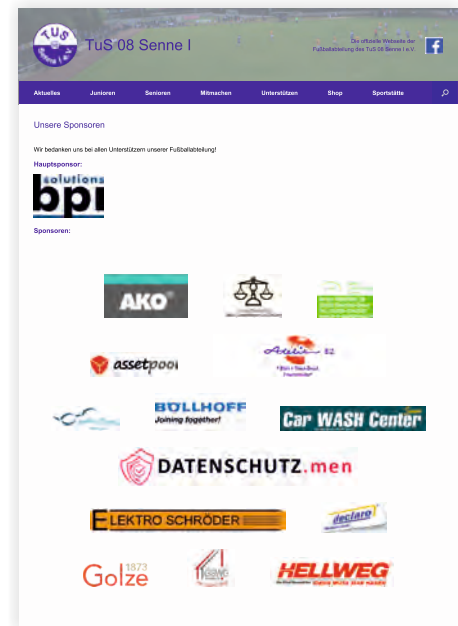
TuS 08 Senne I

TuS Senne I e.V.

TuS 08 Senne I

Die offizielle Webseite der Fußballabteilung des TuS 08 Senne I e.V.

Aktuelles Junioren Senioren Mitmachen Unterstützen Shop Sportstätte

Unsere Sponsoren

Wir bedanken uns bei allen Unterstützern unserer Fußballabteilung!

Hauptsponsor:

solutions bpi

Sponsoren:

AKO

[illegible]

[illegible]

assetpool

Atelier 82

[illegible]

BÖLLHOFF Joining together!

Car WASH Center

DATENSCHUTZ.men

ELEKTRO SCHRÖDER

declare

Golze 1873

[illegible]

HELLWEG